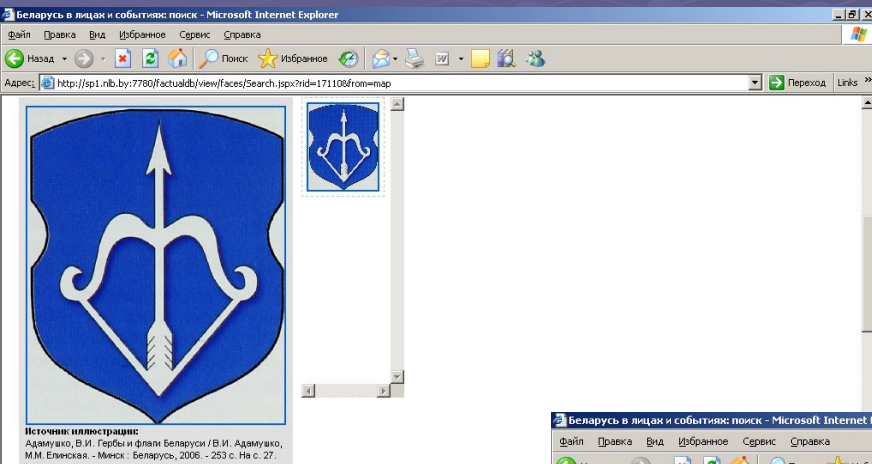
Беларусь в лицах и событиях: поиск - Microsoft Internet Explorer

Файл Правка Вид Избранное Сервис Справка

Назад Поиск Избранное

Адрес: http://sp1.nlb.by:7780/factualdb/view/faces/Search.jspx?rid=171108&from=map

Переход Links »

Источник иллюстрации:
Адамушко, В.И. Гербы и флаги Беларуси / В.И. Адамушко, М.М. Елинская. - Минск : Беларусь, 2006. - 253 с. На с. 27.

Беларусь в лицах и событиях: поиск - Microsoft Internet

Файл Правка Вид Избранное Сервис Справка